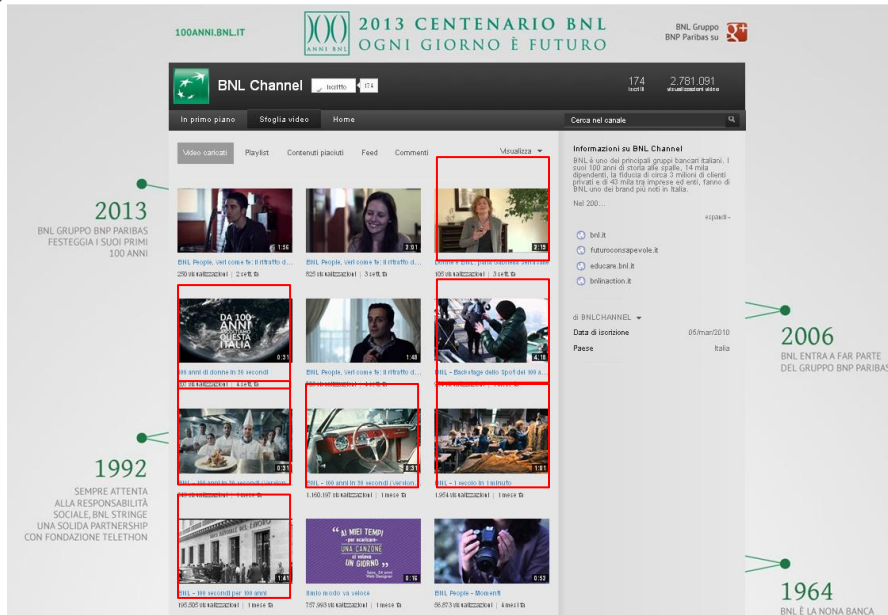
100ANNI.BNL.IT

ANNI BNL

2013 CENTENARIO BNL
OGNI GIORNO È FUTURO

BNL Gruppo BNP Paribas su

BNL Channel

Iscritto 174

174 iscritti

2.781.091 visualizzazioni video

In primo piano | Sfoglia video | Home

Cerca nel canale

Video caricati | Playlist | Contenuti piaciuti | Feed | Commenti | Visualizza

2013
BNL GRUPPO BNP PARIBAS FESTEGGIA I SUOI PRIMI 100 ANNI

1:56
BNL People, vieni come fe: il ritratto d...
250 visualizzazioni | 2 sett. fa

3:01
BNL People, vieni come fe: il ritratto d...
825 visualizzazioni | 3 sett. fa

2:15
Donne e BNL, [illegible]
105 visualizzazioni | 3 sett. fa

DA 100 ANNI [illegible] QUESTA ITALIA
0:31
100 anni di donne in 30 secondi
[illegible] | 4 sett. fa

1:48
BNL People, vieni come fe: il ritratto d...
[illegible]

4:10
BNL - Backstage dello Spot del 100 a...
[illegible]

1992
SEMPRE ATTENTA ALLA RESPONSABILITÀ SOCIALE, BNL STRINGE UNA SOLIDA PARTNERSHIP CON FONDAZIONE TELETHON

0:31
BNL - 100 anni in 30 secondi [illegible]
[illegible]

0:31
BNL - 100 anni in 30 secondi (version...
1.160.197 visualizzazioni | 1 mese fa

1:01
BNL - 1 secolo in 1 minuto
1.954 visualizzazioni | 1 mese fa

1:41
BNL - 100 secondi per 100 anni
195.505 visualizzazioni | 1 mese fa

"AI MIEI TEMPI per scaricare UNA CANZONE ci voleva UN GIORNO"
0:16
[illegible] modo va veloce
757.993 visualizzazioni | 1 mese fa

0:52
BNL People - Momenti
56.873 visualizzazioni | 4 mesi fa

Informazioni su BNL Channel
BNL è uno dei principali gruppi bancari italiani. I suoi 100 anni di storia alle spalle, 14 mila dipendenti, la fiducia di circa 3 milioni di clienti privati e di 43 mila tra imprese ed enti, fanno di BNL uno dei brand più noti in Italia.
Nel 200...
espandi
bnl.it
futuroconsapevole.it
educare.bnl.it
bnlinaction.it

di BNLCHANNEL
Data di iscrizione 05/mar/2010
Paese Italia

2006
BNL ENTRA A FAR PARTE DEL GRUPPO BNP PARIBAS

1964
BNL È LA NONA BANCA